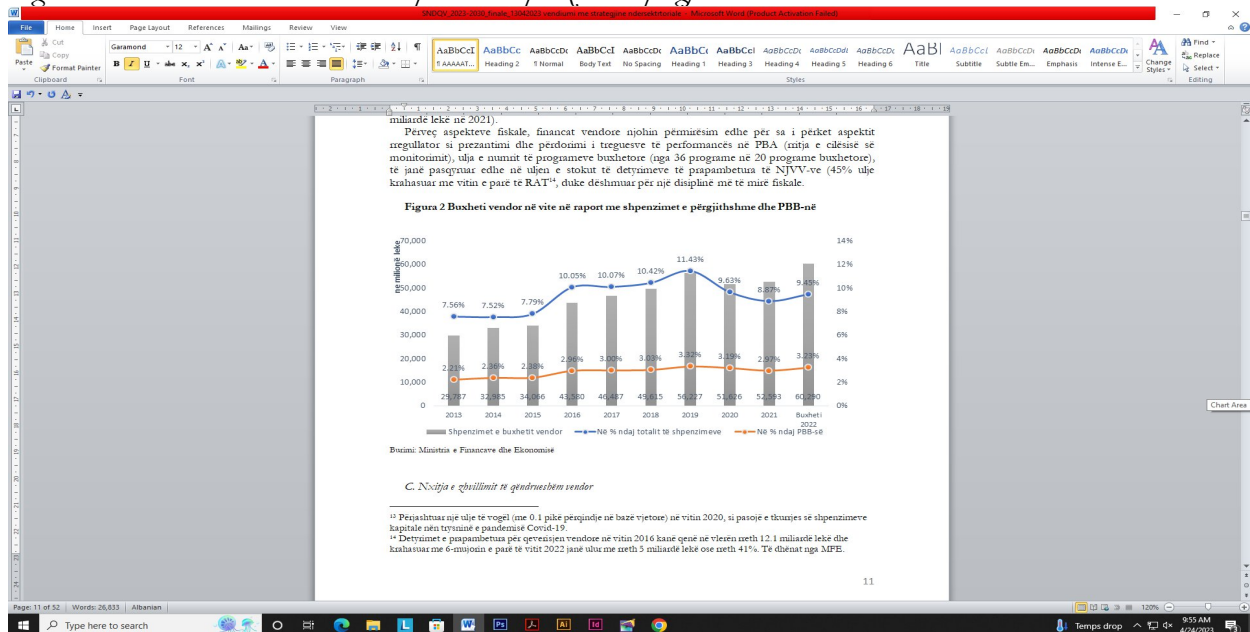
SNDCV_2022-2030_finale_13042023 vendosmi me strategjine nderseketoriale - Microsoft Word (Product Activation Failed)

File Home Insert Page Layout References Mailings Review View

Cut Copy Format Painter Paste Clipboard
Garamond 12 Font
Paragraph
AaBbCcI ¶ AAAAAT... AaBbCc Heading 2 AaBbCcDc ¶ Normal AaBbCcI Body Text AaBbCcDc No Spacing AaBbCc Heading 1 AaBbCcI Heading 3 AaBbCcDc Heading 4 AaBbCcDdI Heading 5 AaBbCcDc Heading 6 AaBl Title AaBbCcI Subtitle AaBbCcDc Subtle Em... AaBbCcDc Emphasis AaBbCcDc Intense E... Change Styles Styles
Find Replace Select Editing

miliardë lekë në 2021).

Përveç aspekteve fiskale, financat vendore njohin përmirësim edhe për sa i përket aspektit rregullator si prezantimi dhe përdorimi i treguesve të performancës në PBA (rritja e cilësisë së monitorimit), ulja e numrit të programeve buxhetore (nga 36 programe në 20 programe buxhetore), të janë pasqyruar edhe në uljen e stokut të detyrimeve të prapambetura të NJVV-ve (45% ulje krahasuar me vitin e parë të RAT$^{14}$, duke dëshmuar për një disiplinë më të mirë fiskale.

Figura 2 Buxheti vendor në vite në raport me shpenzimet e përgjithshme dhe PBB-në

në milionë lekë
70,000
60,000
50,000
40,000
30,000
20,000
10,000
0

14%
12%
10%
8%
6%
4%
2%
0%

7.56% 7.52% 7.79% 10.05% 10.07% 10.42% 11.43% 9.63% 8.87% 9.43%
2.21% 2.36% 2.38% 2.96% 3.00% 3.03% 3.32% 3.19% 2.97% 3.23%
29,787 32,985 34,066 43,580 46,487 49,615 56,227 51,626 52,593 60,290
2013 2014 2015 2016 2017 2018 2019 2020 2021 Buxheti i 2022

Shpenzimet e buxhetit vendor — Në % ndaj totalit të shpenzimeve — Në % ndaj PBB-së

Chart Area

Burimi: Ministria e Financave dhe Ekonomisë

C. Nxitja e zhvillimit të qëndrueshëm vendor

$^{13}$ Përjashtuar një ulje të vogël (me 0.1 pikë përqindje në bazë vjetore) në vitin 2020, si pasojë e tkurrjes së shpenzimeve kapitale nën trysninë e pandemisë Covid-19.
$^{14}$ Detyrimet e prapambetura për qeverisjen vendore në vitin 2016 kanë qenë në vlerën rreth 12.1 miliardë lekë dhe krahasuar me 6-mujorin e parë të vitit 2022 janë ulur me rreth 5 miliardë lekë ose rreth 41%. Të dhënat nga MFE.

11

Page: 11 of 52 | Words: 26,833 | Albanian
120%
Type here to search
Temps drop 9:55 AM 4/24/2023